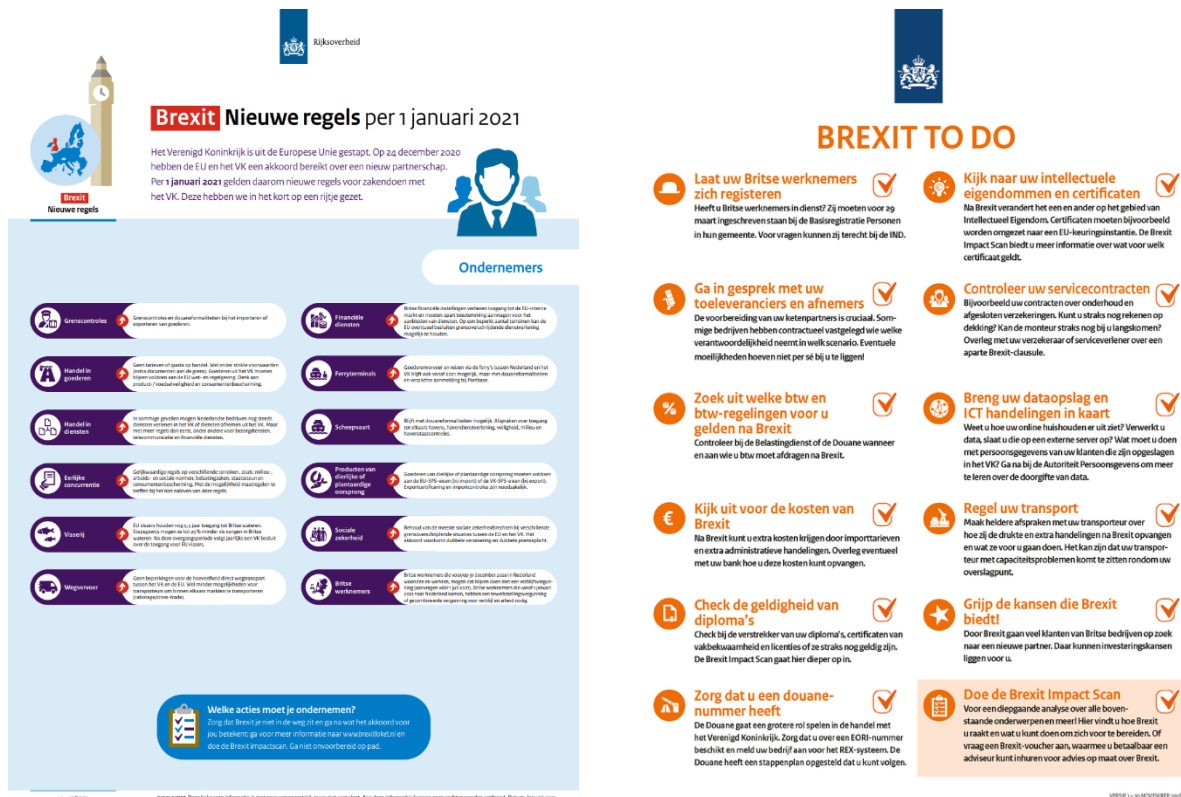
Rijksoverheid

Brexit Nieuwe regels

Brexit Nieuwe regels per 1 januari 2021

Het Verenigd Koninkrijk is uit de Europese Unie gestapt. Op 24 december 2020 hebben de EU en het VK een akkoord bereikt over een nieuw partnerschap. Per 1 januari 2021 gelden daarom nieuwe regels voor zakendoen met het VK. Deze hebben we in het kort op een rijtje gezet.

Ondernemers

Grenscontroles
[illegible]

Handel in goederen
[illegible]

Handel in diensten
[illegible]

Eerlijke concurrentie
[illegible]

Visserij
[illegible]

Wegvervoer
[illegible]

Financiële diensten
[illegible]

Ferryterminals
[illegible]

Scheepvaart
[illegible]

Producten van dierlijke of plantaardige oorsprong
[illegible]

Sociale zekerheid
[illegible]

Britse werknemers
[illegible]

Welke acties moet je ondernemen?
Zorg dat Brexit je niet in de weg zit en ga na wat het akkoord voor jou betekent; ga voor meer informatie naar www.brexitloket.nl en doe de Brexit impactscan. Ga niet onvoorbereid op pad.

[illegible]

BREXIT TO DO

Laat uw Britse werknemers zich registeren
Heeft u Britse werknemers in dienst? Zij moeten voor 29 maart ingeschreven staan bij de Basisregistratie Personen in hun gemeente. Voor vragen kunnen zij terecht bij de IND.

Ga in gesprek met uw toeleveranciers en afnemers
De voorbereiding van uw ketenpartners is cruciaal. Sommige bedrijven hebben contractueel vastgelegd wie welke verantwoordelijkheid neemt in welk scenario. Eventuele moeilijkheden hoeven niet per sé bij u te liggen!

Zoek uit welke btw en btw-regelingen voor u gelden na Brexit
Controleer bij de Belastingdienst of de Douane wanneer en aan wie u btw moet afdragen na Brexit.

Kijk uit voor de kosten van Brexit
Na Brexit kunt u extra kosten krijgen door importtarieven en extra administratieve handelingen. Overleg eventueel met uw bank hoe u deze kosten kunt opvangen.

Check de geldigheid van diploma's
Check bij de verstrekker van uw diploma's, certificaten van vakbekwaamheid en licenties of ze straks nog geldig zijn. De Brexit Impact Scan gaat hier dieper op in.

Zorg dat u een douanenummer heeft
De Douane gaat een grotere rol spelen in de handel met het Verenigd Koninkrijk. Zorg dat u een EORI-nummer beschikt en meld uw bedrijf aan voor het REX-systeem. De Douane heeft een stappenplan opgesteld dat u kunt volgen.

Kijk naar uw intellectuele eigendommen en certificaten
Na Brexit verandert het een en ander op het gebied van Intellectueel Eigendom. Certificaten moeten bijvoorbeeld worden omgezet naar een EU-keuringsinstantie. De Brexit Impact Scan biedt u meer informatie over wat voor welk certificaat geldt.

Controleer uw servicecontracten
Bijvoorbeeld uw contracten over onderhoud en afgesloten verzekeringen. Kunt u straks nog rekenen op dekking? Kan de monteur straks nog bij u langskomen? Overleg met uw verzekeraar of serviceverlener over een aparte Brexit-clausule.

Breng uw dataopslag en ICT handelingen in kaart
Weet u hoe uw online huishouden er uit ziet? Verwerkt u data, slaat u die op een externe server op? Wat moet u doen met persoonsgegevens van uw klanten die zijn opgeslagen in het VK? Ga na bij de Autoriteit Persoonsgegevens om meer te leren over de doorgifte van data.

Regel uw transport
Maak heldere afspraken met uw transporteur over hoe zij de drukte en extra handelingen na Brexit opvangen en wat ze voor u gaan doen. Het kan zijn dat uw transporteur met capaciteitsproblemen komt te zitten rondom uw overslagpunt.

Grijp de kansen die Brexit biedt!
Door Brexit gaan veel klanten van Britse bedrijven op zoek naar een nieuwe partner. Daar kunnen investeringskansen liggen voor u.

Doe de Brexit Impact Scan
Voor een diepgaande analyse over alle bovenstaande onderwerpen en meer! Hier vindt u hoe Brexit u raakt en wat u kunt doen om zich voor te bereiden. Of vraag een Brexit-voucher aan, waarmee u betaalbaar een adviseur kunt inhuren voor advies op maat over Brexit.

VERSIE 1 – 10 NOVEMBER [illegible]